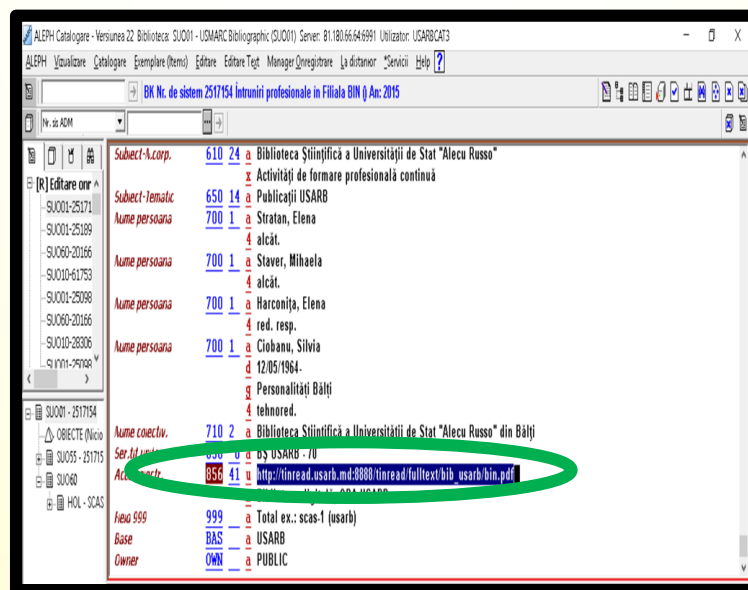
ALEPH Catalogare - Versiunea 22 Biblioteca: SUO01 - USMARC Bibliographic (SUO01) Server: 81.180.66.64:6991 Utilizator: USARBCAT3

ALEPH Vizualizare Catalogare Exemplare (Items) Editare Editare Text Manager Ônregistrare La distanţa *Servicii Help ?

BK Nr. de sistem 2517154 Întruniri profesionale in Filiala BIN () An: 2015

Nr. de ADM

[R] Editare onr
SUO01-25171
SUO01-25189
SUO60-20166
SUO10-61753
SUO01-25098
SUO60-20166
SUO10-28306
SUO01-25098

SUO01 - 2517154
OBIECTE (Nicio
SUO55 - 251715
SUO60
HOL - SCAS

| | | | | |
|---|---|---|---|---|
| Subiect-N.corp. | 610 | 24 | a | Biblioteca Ştiinţifică a Universităţii de Stat "Alecu Russo" |
| | | | x | Activităţi de formare profesională continuă |
| Subiect-Tematic | 650 | 14 | a | Publicaţii USARB |
| Nume persoana | 700 | 1 | a | Stratan, Elena |
| | | | 4 | alcăt. |
| Nume persoana | 700 | 1 | a | Staver, Mihaela |
| | | | 4 | alcăt. |
| Nume persoana | 700 | 1 | a | Harconiţa, Elena |
| | | | 4 | red. resp. |
| Nume persoana | 700 | 1 | a | Ciobanu, Silvia |
| | | | d | 12/05/1964- |
| | | | g | Personalităţi Bălţi |
| | | | 4 | tehnored. |
| Nume colectiv. | 710 | 2 | a | Biblioteca Ştiinţifică a Universităţii de Stat "Alecu Russo" din Bălţi |
| Ser.td.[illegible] | 830 | 0 | a | BŞ USARB - 70 |
| Acces electr. | 856 | 41 | u | http://tinread.usarb.md:8888/tinread/fulltext/bib_usarb/bin.pdf |
| | | | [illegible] | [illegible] |
| Field 999 | 999 | | a | Total ex.: scas-1 (usarb) |
| Base | BAS | | a | USARB |
| Owner | OWN | | a | PUBLIC |